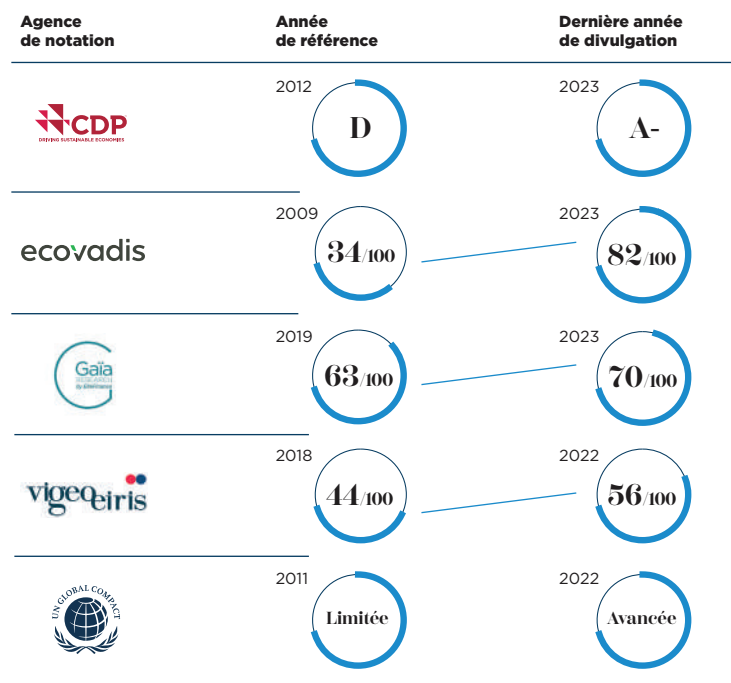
| Agence de notation | Année de référence | Dernière année de divulgation |
|---|---|---|
| CDP DRIVING SUSTAINABLE ECONOMIES | 2012 D | 2023 A- |
| ecovadis | 2009 34/100 | 2023 82/100 |
| Gaïa RESEARCH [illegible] | 2019 63/100 | 2023 70/100 |
| vigeo eiris | 2018 44/100 | 2022 56/100 |
| UN GLOBAL COMPACT | 2011 Limitée | 2022 Avancée |